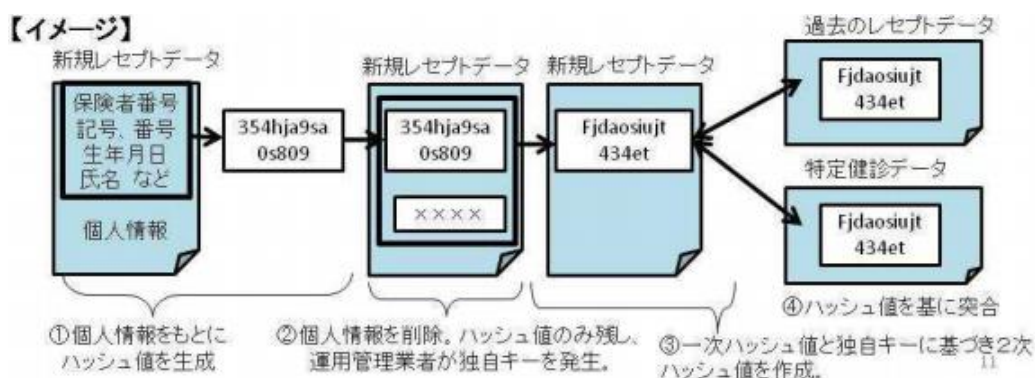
【イメージ】

新規レセプトデータ

保険者番号
記号、番号
生年月日
氏名 など

個人情報

354hja9sa
0s809

新規レセプトデータ

354hja9sa
0s809

××××

新規レセプトデータ

Fjdaosiujt
434et

過去のレセプトデータ

Fjdaosiujt
434et

特定健診データ

Fjdaosiujt
434et

④ハッシュ値を基に突合

①個人情報をもとにハッシュ値を生成

②個人情報を削除。ハッシュ値のみ残し、運用管理業者が独自キーを発生。

③一次ハッシュ値と独自キーに基づき2次ハッシュ値を作成。

11